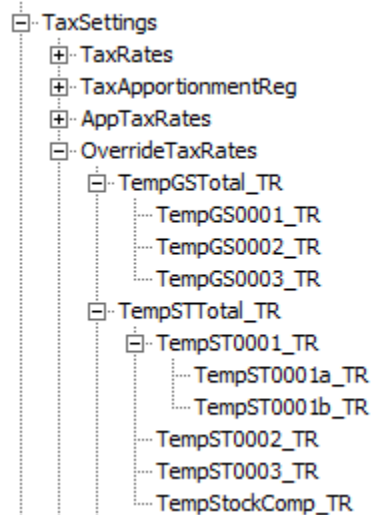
TaxSettings
TaxRates
TaxApportionmentReg
AppTaxRates
OverrideTaxRates
TempGSTotal_TR
TempGS0001_TR
TempGS0002_TR
TempGS0003_TR
TempSTTotal_TR
TempST0001_TR
TempST0001a_TR
TempST0001b_TR
TempST0002_TR
TempST0003_TR
TempStockComp_TR